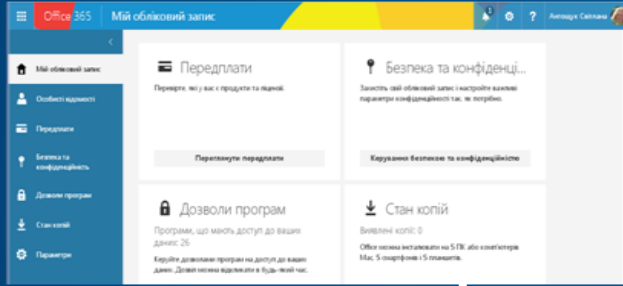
Office 365 Мій обліковий запис

1

?

Антощук Світлана

Мій обліковий запис

Особисті відомості

Передплати

Безпека та конфіденційність

Дозволи програм

Стан копій

Параметри

Передплати

Перевірте, що у вас є продукти та ліцензії.

Переглянути передплати

Безпека та конфіденці...

Захистіть свій обліковий запис і настройте важливі параметри конфіденційності так, як потрібно.

Керування безпекою та конфіденційністю

Дозволи програм

Програми, що мають доступ до ваших даних 26

Керуйте дозволами програм на доступ до ваших даних. Дозвіл можна відкликати в будь-який час.

Стан копій

Виявлені копії: 0

Office можна інсталювати на 5 ПК або комп'ютерів Mac, 5 смартфонів і 5 планшетів.